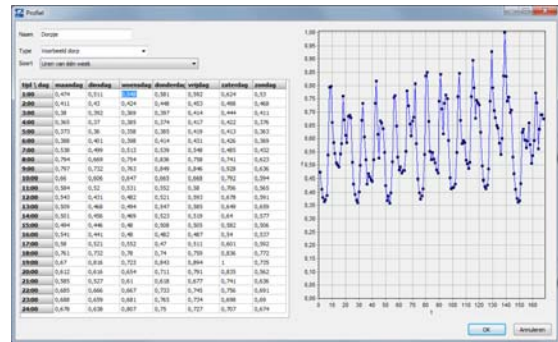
Profiel

Naam Donjie

Type Hoeveelheid doos

Soort Uren van één week

| tijd \ dag | maandag | dinsdag | woensdag | donderdag | vrijdag | zaterdag | zondag |
|---|---|---|---|---|---|---|---|
| 1:00 | 0,474 | 0,511 | 0,443 | 0,381 | 0,382 | 0,424 | 0,53 |
| 2:00 | 0,411 | 0,43 | 0,424 | 0,448 | 0,453 | 0,488 | 0,468 |
| 3:00 | 0,38 | 0,392 | 0,369 | 0,397 | 0,414 | 0,444 | 0,411 |
| 4:00 | 0,365 | 0,37 | 0,385 | 0,374 | 0,417 | 0,422 | 0,376 |
| 5:00 | 0,373 | 0,36 | 0,358 | 0,385 | 0,419 | 0,413 | 0,363 |
| 6:00 | 0,388 | 0,451 | 0,398 | 0,414 | 0,431 | 0,426 | 0,369 |
| 7:00 | 0,538 | 0,499 | 0,513 | 0,539 | 0,548 | 0,485 | 0,432 |
| 8:00 | 0,764 | 0,669 | 0,754 | 0,836 | 0,758 | 0,741 | 0,623 |
| 9:00 | 0,797 | 0,722 | 0,763 | 0,849 | 0,846 | 0,928 | 0,636 |
| 10:00 | 0,66 | 0,606 | 0,647 | 0,663 | 0,668 | 0,762 | 0,594 |
| 11:00 | 0,584 | 0,52 | 0,531 | 0,552 | 0,58 | 0,706 | 0,563 |
| 12:00 | 0,543 | 0,431 | 0,482 | 0,521 | 0,593 | 0,678 | 0,591 |
| 13:00 | 0,509 | 0,469 | 0,494 | 0,547 | 0,585 | 0,649 | 0,659 |
| 14:00 | 0,501 | 0,456 | 0,469 | 0,523 | 0,519 | 0,64 | 0,577 |
| 15:00 | 0,484 | 0,446 | 0,48 | 0,508 | 0,505 | 0,582 | 0,506 |
| 16:00 | 0,541 | 0,441 | 0,48 | 0,482 | 0,487 | 0,54 | 0,537 |
| 17:00 | 0,58 | 0,521 | 0,553 | 0,47 | 0,511 | 0,601 | 0,592 |
| 18:00 | 0,761 | 0,732 | 0,78 | 0,74 | 0,759 | 0,836 | 0,772 |
| 19:00 | 0,67 | 0,816 | 0,723 | 0,843 | 0,864 | 1 | 0,735 |
| 20:00 | 0,612 | 0,616 | 0,654 | 0,711 | 0,781 | 0,835 | 0,562 |
| 21:00 | 0,585 | 0,527 | 0,61 | 0,618 | 0,677 | 0,741 | 0,636 |
| 22:00 | 0,685 | 0,666 | 0,667 | 0,733 | 0,745 | 0,756 | 0,691 |
| 23:00 | 0,688 | 0,659 | 0,681 | 0,765 | 0,734 | 0,698 | 0,69 |
| 24:00 | 0,478 | 0,638 | 0,807 | 0,75 | 0,727 | 0,707 | 0,674 |

1,00 0,95 0,90 0,85 0,80 0,75 0,70 0,65 0,60 0,55 0,50 0,45 0,40 0,35

0 10 20 30 40 50 60 70 80 90 100 110 120 130 140 150 160

OK Annuleren